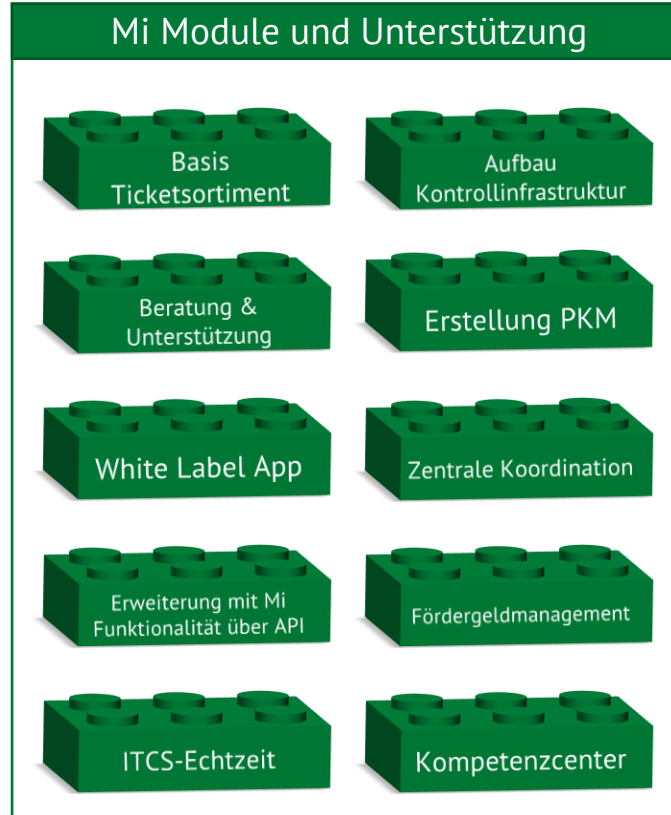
Mi Module und Unterstützung

Basis Ticketsortiment

Aufbau Kontrollinfrastruktur

Beratung & Unterstützung

Erstellung PKM

White Label App

Zentrale Koordination

Erweiterung mit Mi Funktionalität über API

Fördergeldmanagement

ITCS-Echtzeit

Kompetenzcenter